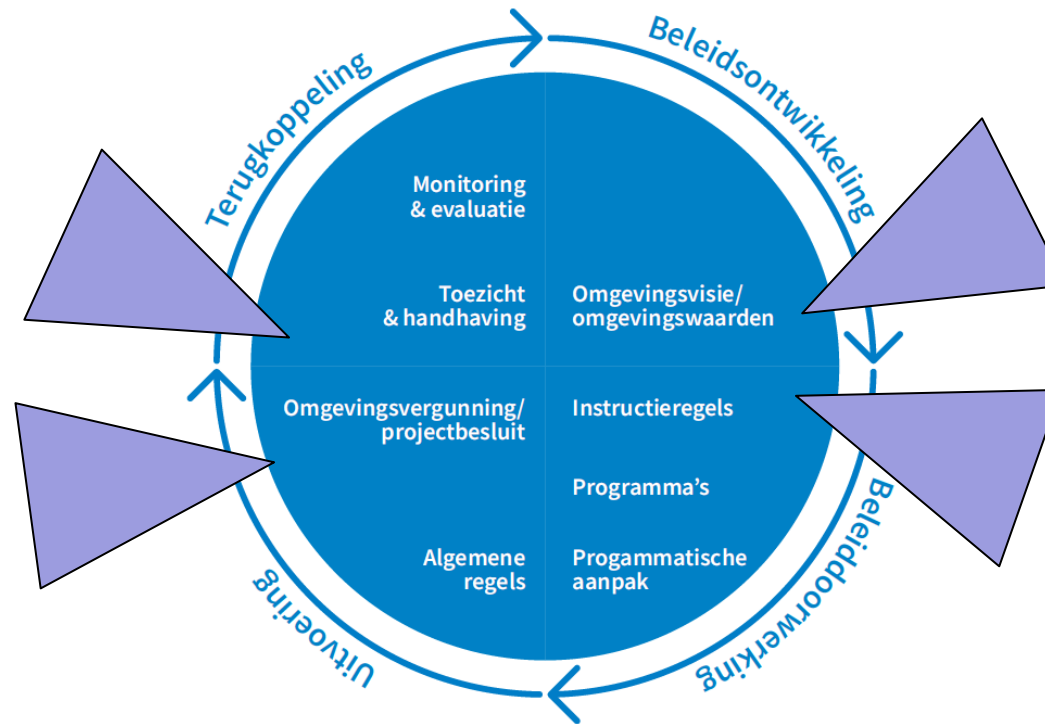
Beleidsontwikkeling

Terugkoppeling

Monitoring & evaluatie

Toezicht & handhaving

Omgevingsvisie/ omgevingswaarden

Omgevingsvergunning/ projectbesluit

Instructieregels

Programma's

Algemene regels

Progammatische aanpak

Beleiddoorwerking

Uitvoering